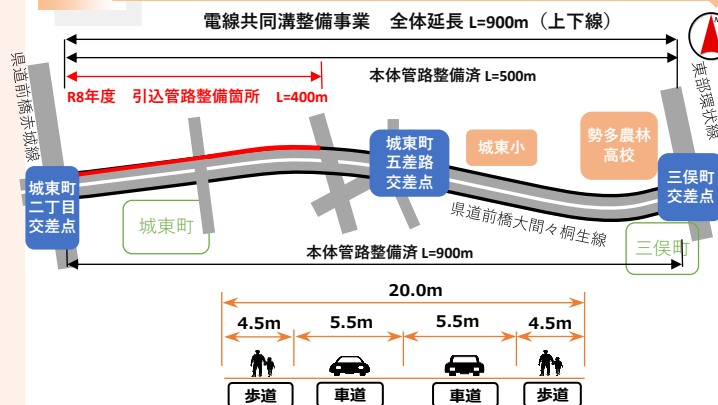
電線共同溝整備事業　全体延長 L=900m（上下線）

本体管路整備済 L=500m

R8年度　引込管路整備箇所　L=400m

県道前橋赤城線

東部環状線

城東町五差路交差点

城東小

勢多農林高校

城東町二丁目交差点

三俣町交差点

城東町

県道前橋大間々桐生線

三俣町

本体管路整備済 L=900m

20.0m

4.5m

5.5m

5.5m

4.5m

歩道

車道

車道

歩道